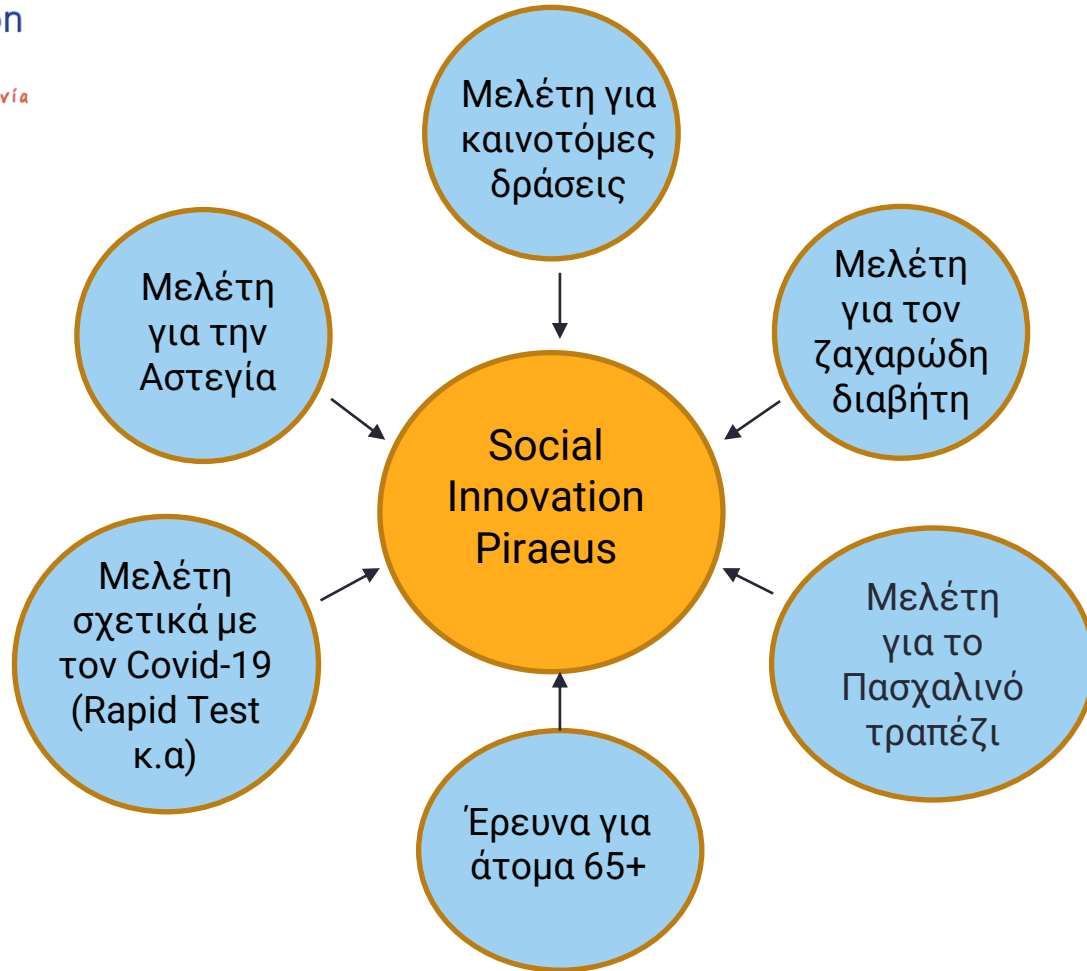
on

νία

Μελέτη για καινοτόμες δράσεις

Μελέτη για την Αστεγία

Μελέτη για τον ζαχαρώδη διαβήτη

Social Innovation Piraeus

Μελέτη σχετικά με τον Covid-19 (Rapid Test κ.α)

Μελέτη για το Πασχαλινό τραπέζι

Έρευνα για άτομα 65+